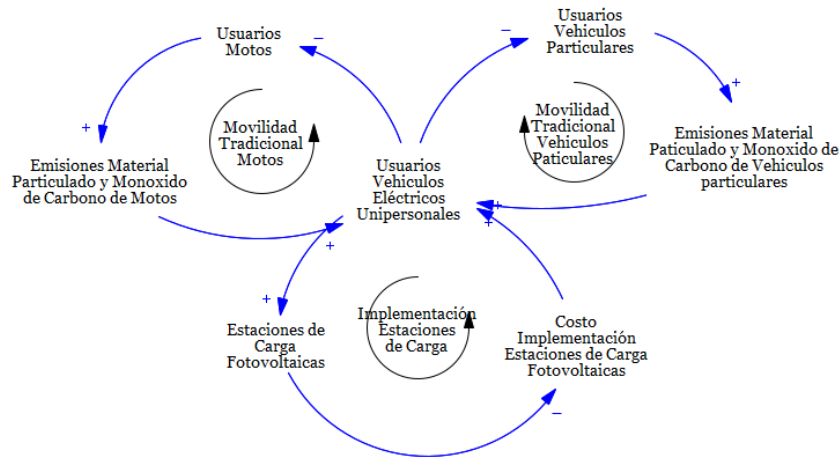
Usuarios Motos

−

−

Usuarios Vehiculos Particulares

+

+

Movilidad Tradicional Motos

Movilidad Tradicional Vehiculos Paticulares

Emisiones Material Paticulado y Monoxido de Carbono de Vehiculos particulares

Emisiones Material Particulado y Monoxido de Carbono de Motos

Usuarios Vehiculos Eléctricos Unipersonales

+

+

+

+

Estaciones de Carga Fotovoltaicas

Implementación Estaciones de Carga

Costo Implementación Estaciones de Carga Fotovoltaicas

−